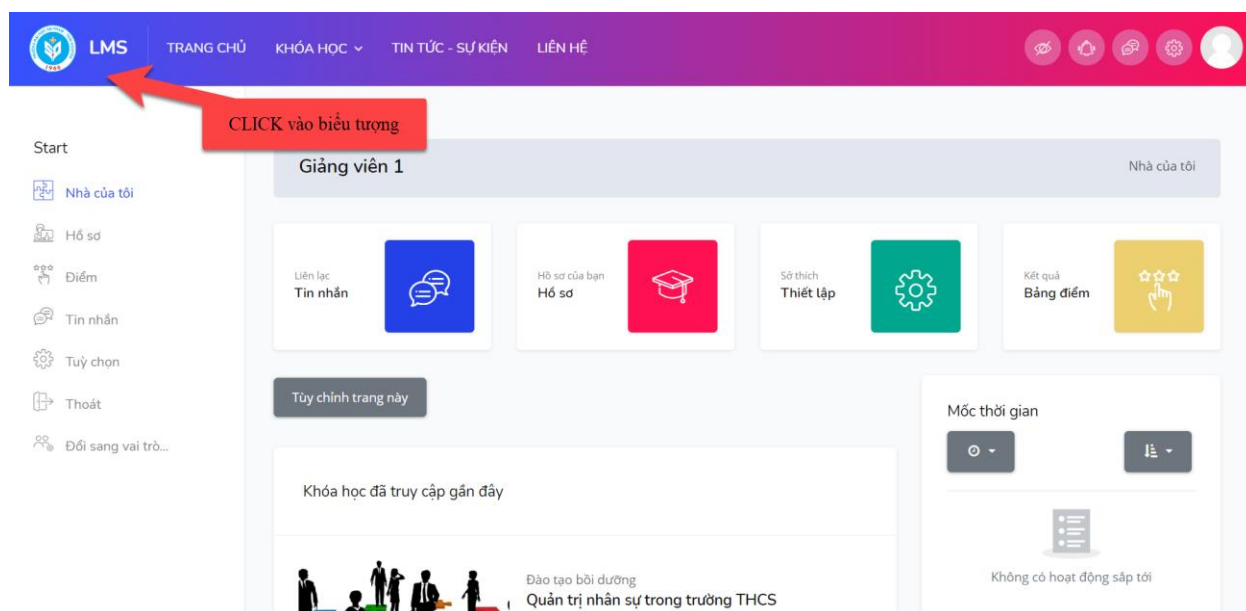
LMS TRANG CHỦ KHÓA HỌC TIN TỨC - SỰ KIỆN LIÊN HỆ

CLICK vào biểu tượng

Start

Nhà của tôi

Hồ sơ

Điểm

Tin nhắn

Tuỳ chọn

Thoát

Đổi sang vai trò...

Giảng viên 1

Nhà của tôi

Liên lạc
Tin nhắn

Hồ sơ của bạn
Hồ sơ

Sở thích
Thiết lập

Kết quả
Bảng điểm

Tùy chỉnh trang này

Mốc thời gian

Khóa học đã truy cập gần đây

Không có hoạt động sắp tới

Đào tạo bồi dưỡng
Quản trị nhân sự trong trường THCS